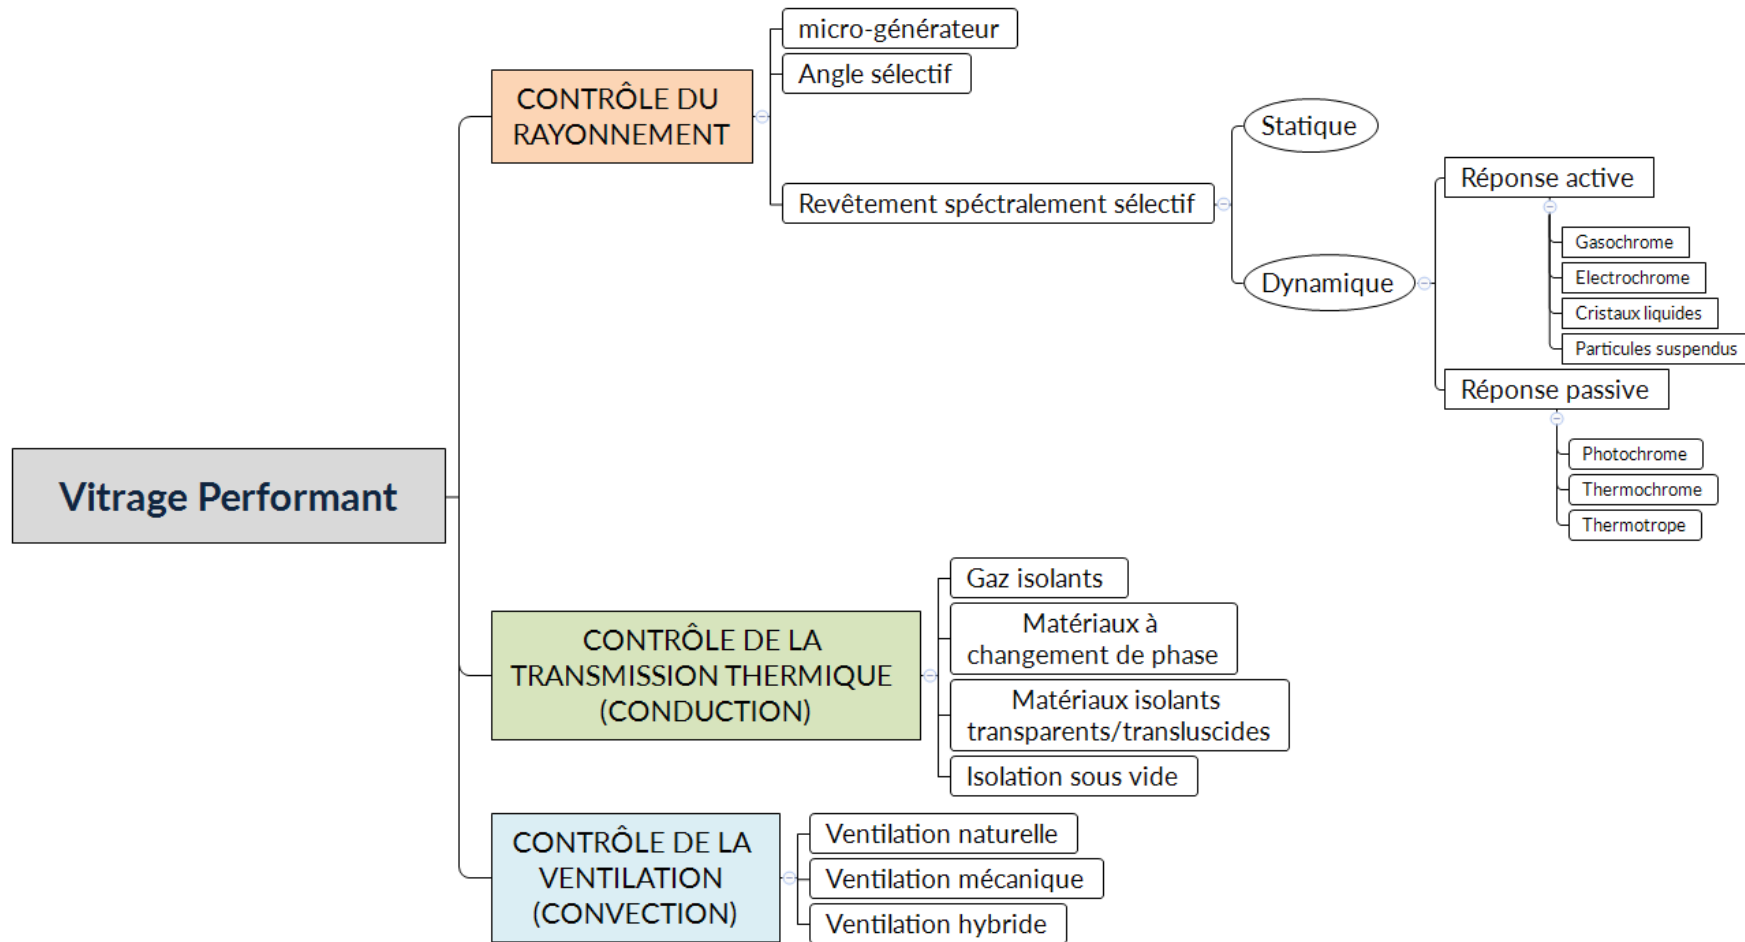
Vitrage Performant

CONTRÔLE DU RAYONNEMENT

micro-générateur

Angle sélectif

Revêtement spéctralement sélectif

Statique

Dynamique

Réponse active

Gasochrome

Electrochrome

Cristaux liquides

Particules suspendus

Réponse passive

Photochrome

Thermochrome

Thermotrope

CONTRÔLE DE LA TRANSMISSION THERMIQUE (CONDUCTION)

Gaz isolants

Matériaux à changement de phase

Matériaux isolants transparents/transluscides

Isolation sous vide

CONTRÔLE DE LA VENTILATION (CONVECTION)

Ventilation naturelle

Ventilation mécanique

Ventilation hybride